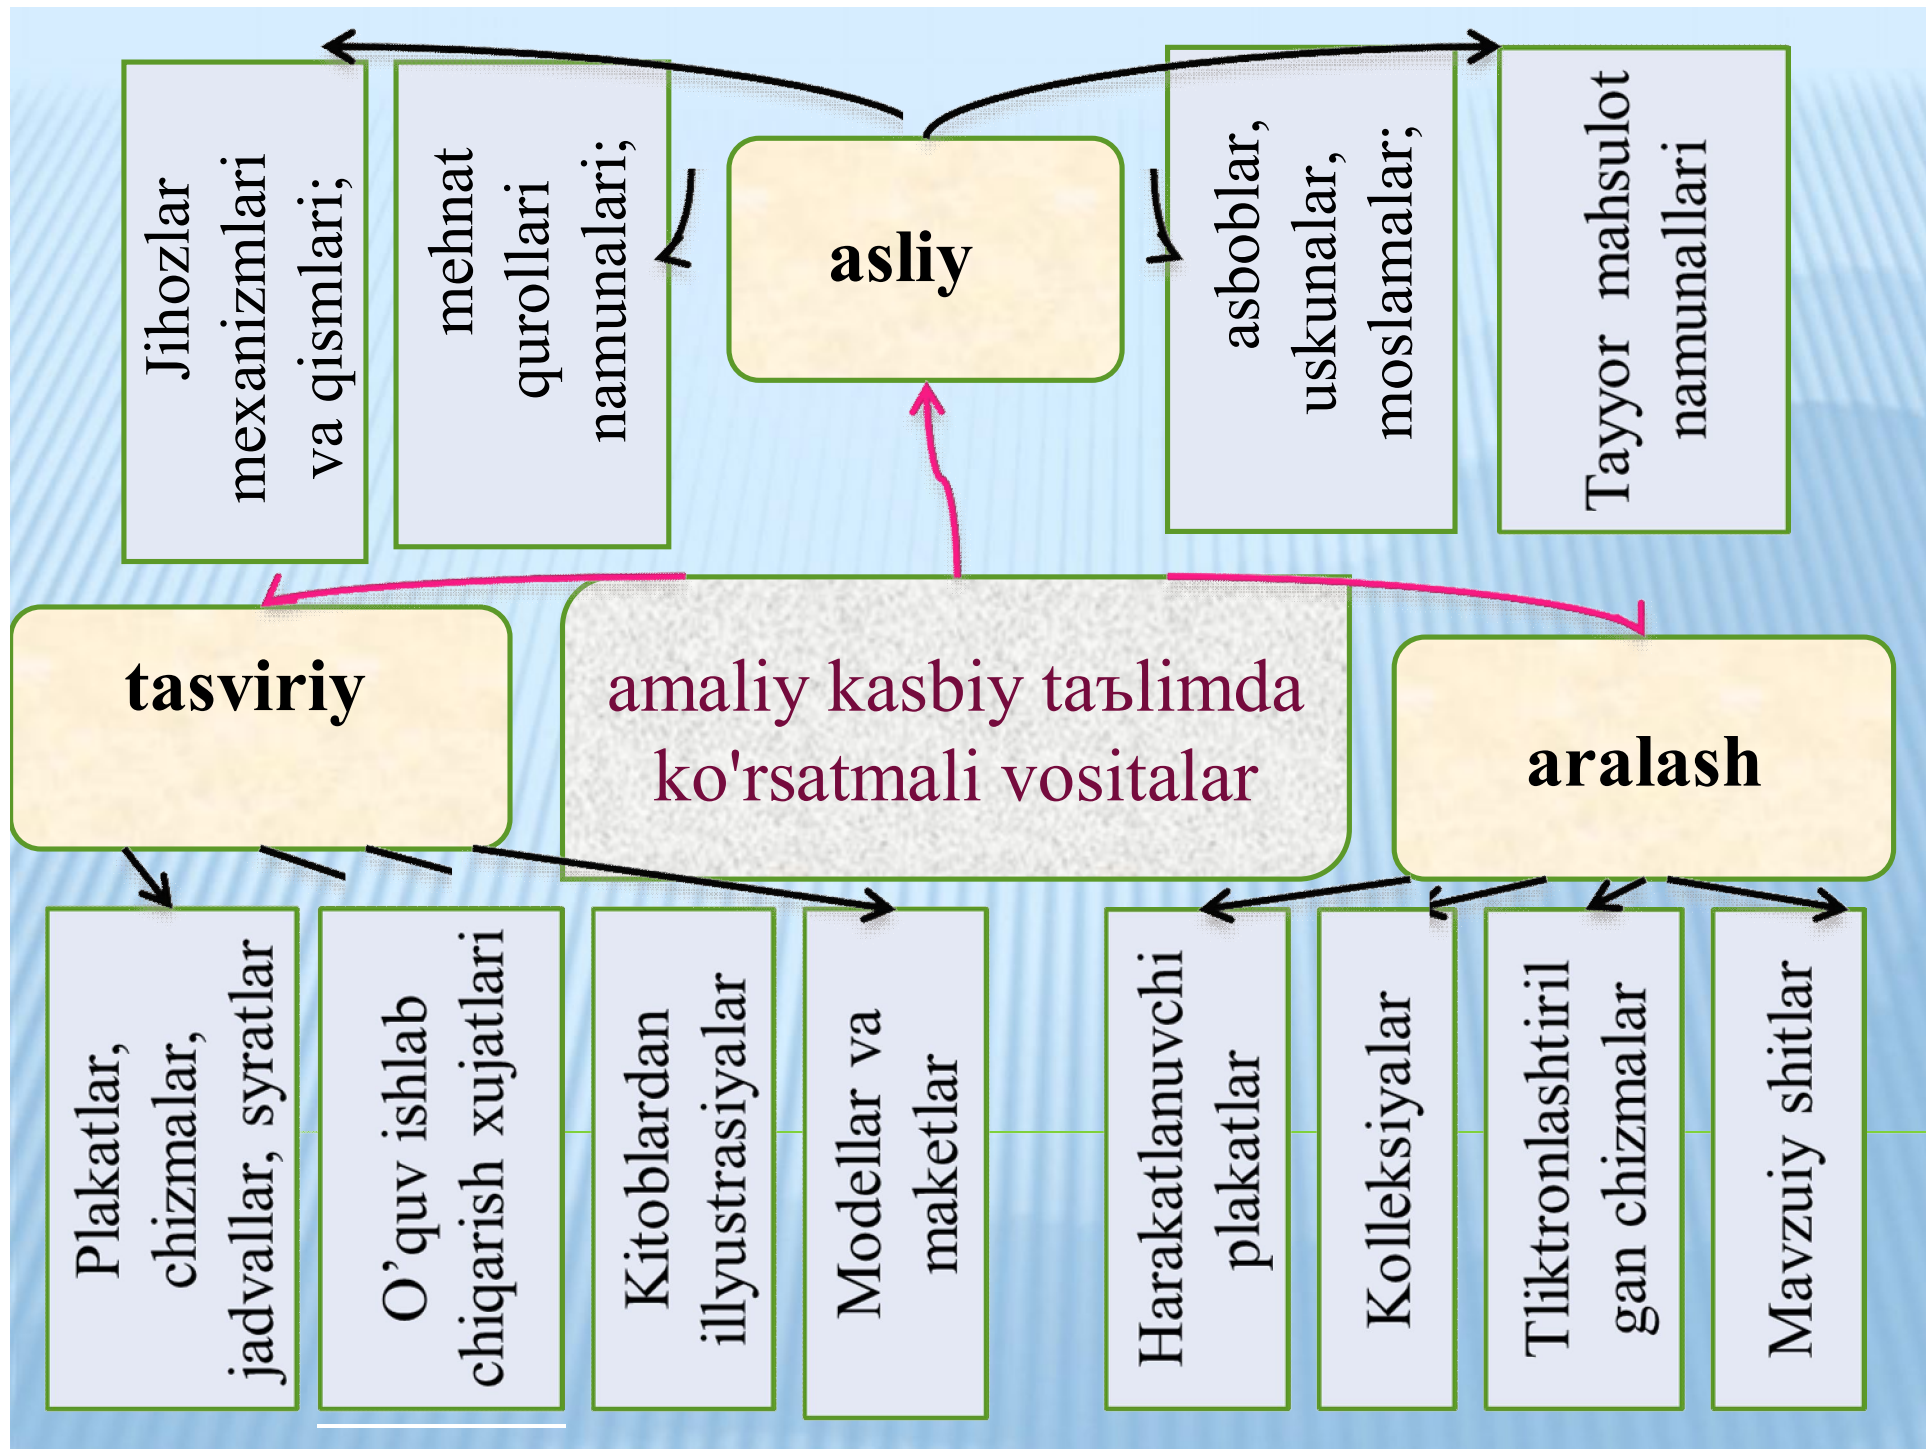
Jihozlar mexanizmlari va qismlari;

mehnat qurollari namunalari;

asliy

asboblar, uskunalar, moslamalar;

Tayyor mahsulot namunallari

tasviriy

amaliy kasbiy taъlimda ko'rsatmali vositalar

aralash

Plakatlar, chizmalar, jadvallar, syratlar

O'quv ishlab chiqarish xujatlari

Kitoblardan illyustrasiyalar

Modellar va maketlar

Harakatlanuvchi plakatlar

Kolleksiyalar

Tliktronlashtirilgan chizmalar

Mavzuiy shitlar